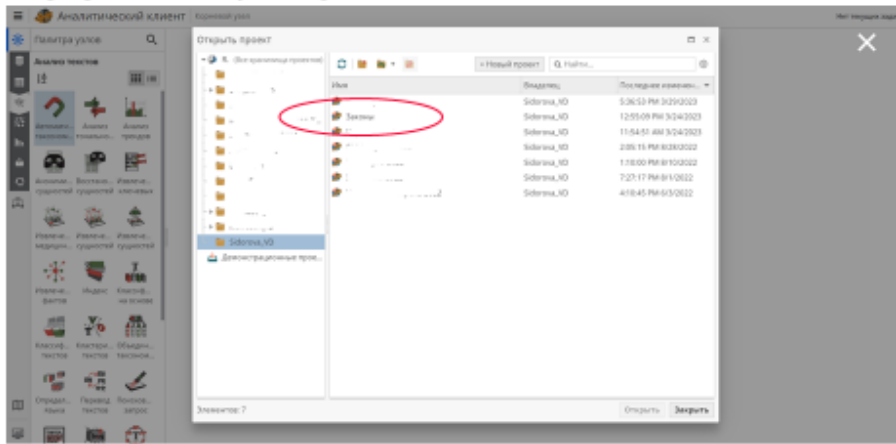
Аналитический клиент Корневой узел

Нет текущих задач

Палитра узлов

Анализ текстов

Автомати... таксоном...

Анализ тональн...

Анализ трендов

Аннотир... сущностей

Восстано... сущностей

Извлече... ключевых

Извлече... медицин...

Извлече... сущностей

Извлече... сущностей

Извлече... фактов

Индекс

Классиф... на основе

Классиф... текстов

Кластери... текстов

Объедин... таксоном...

Определ... языка

Перевод текстов

Поисков... запрос

Открыть проект

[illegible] (Все хранилища проектов)

Sidorova_VD

Демонстрационные прое...

+ Новый проект

Найти...

| Имя | Владелец | Последнее изменен... |
|---|---|---|
| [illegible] | Sidorova_VD | 5:36:53 PM 3/29/2023 |
| Законы | Sidorova_VD | 12:55:09 PM 3/24/2023 |
| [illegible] | Sidorova_VD | 11:54:51 AM 3/24/2023 |
| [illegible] | Sidorova_VD | 2:05:15 PM 8/30/2022 |
| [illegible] | Sidorova_VD | 1:18:00 PM 8/10/2022 |
| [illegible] | Sidorova_VD | 7:27:17 PM 8/1/2022 |
| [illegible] | Sidorova_VD | 4:18:45 PM 6/3/2022 |

Элементов: 7

Открыть

Закрыть